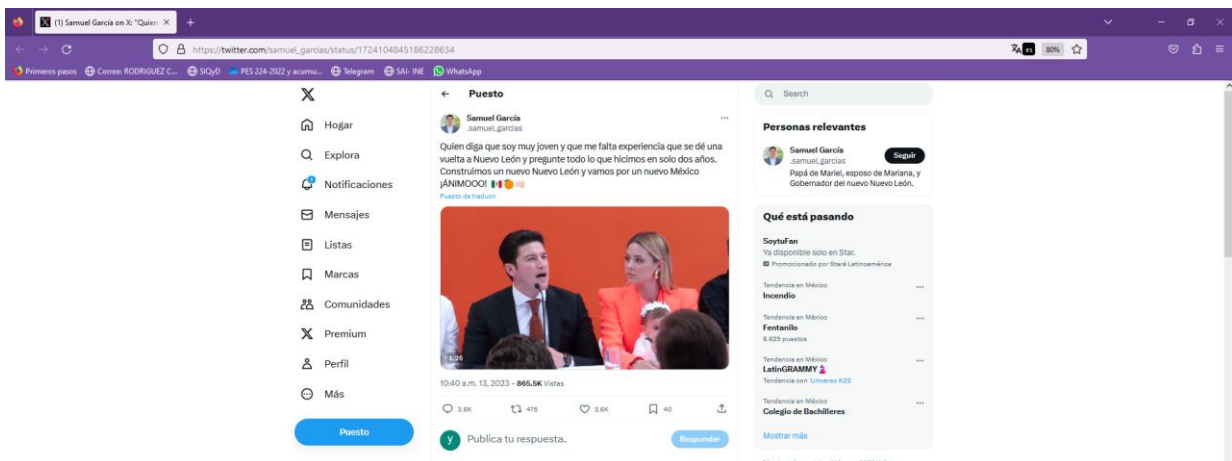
(1) Samuel García on X: "Quien

https://twitter.com/samuel_garcias/status/1724104845186228634

80%

Primeros pasos  Correo: RODRIGUEZ C...  SIQyD  PES 224-2022 y acumu...  Telegram  SAI- INE  WhatsApp

Hogar
Explora
Notificaciones
Mensajes
Listas
Marcas
Comunidades
Premium
Perfil
Más
Puesto

Puesto

Samuel García
.samuel_garcias

Quien diga que soy muy joven y que me falta experiencia que se dé una vuelta a Nuevo León y pregunte todo lo que hicimos en solo dos años. Construimos un nuevo Nuevo León y vamos por un nuevo México ¡ÁNIMOOO!

Puesto de traducir

1:25

10:40 a.m. 13, 2023 · 865.5K Vistas

3.6K  475  2.6K  40

Publica tu respuesta.  Responder

Search

Personas relevantes

Samuel García
.samuel_garcias
Seguir
Papá de Mariel, esposo de Mariana, y Gobernador del nuevo Nuevo León.

Qué está pasando

SoytuFan
Ya disponible solo en Star.
Promocionado por Star+ Latinoamérica

Tendencia en México
Incendio

Tendencia en México
Fentanilo
6.629 puestos

Tendencia en México
LatinGRAMMY
Tendencia con Universo K23

Tendencia en México
Colegio de Bachilleres

Mostrar más